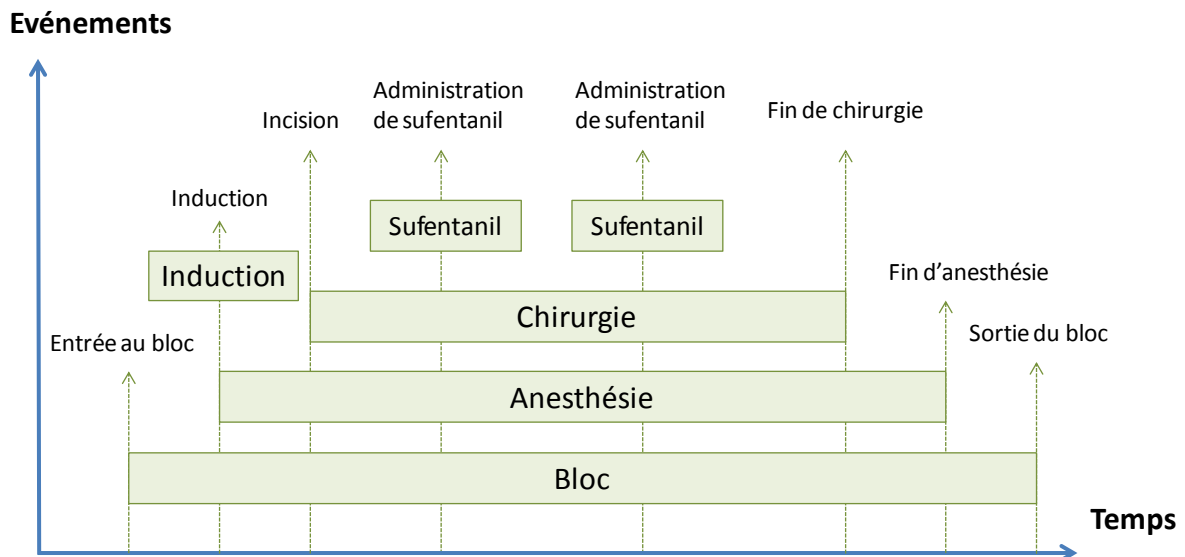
Evénements

Incision

Administration de sufentanil

Administration de sufentanil

Fin de chirurgie

Induction

Sufentanil

Sufentanil

Induction

Fin d'anesthésie

Chirurgie

Entrée au bloc

Sortie du bloc

Anesthésie

Bloc

Temps